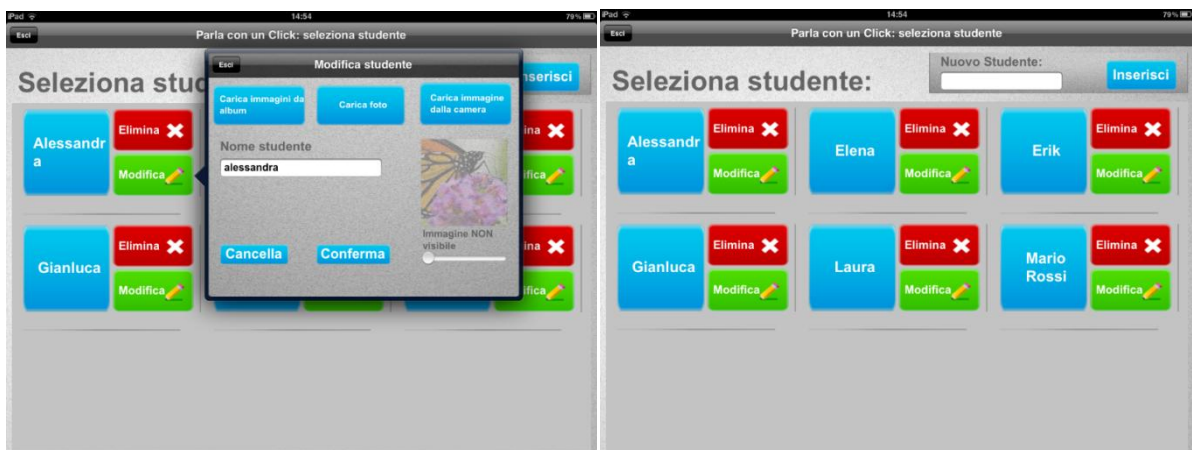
iPad 14:54 79%

Esci Parla con un Click: seleziona studente

Seleziona stud

Esci Modifica studente

Carica immagini da album

Carica foto

Carica immagine dalla camera

Nome studente

alessandra

Immagine NON visibile

Cancella

Conferma

nserisci

Alessandra

Elimina

Modifica

Gianluca

Elimina

Modifica

na

fica

na

fica

iPad 14:54 79%

Esci Parla con un Click: seleziona studente

Seleziona studente:

Nuovo Studente:

Inserisci

Alessandra

Elimina

Modifica

Elena

Elimina

Modifica

Erik

Elimina

Modifica

Gianluca

Elimina

Modifica

Laura

Elimina

Modifica

Mario Rossi

Elimina

Modifica